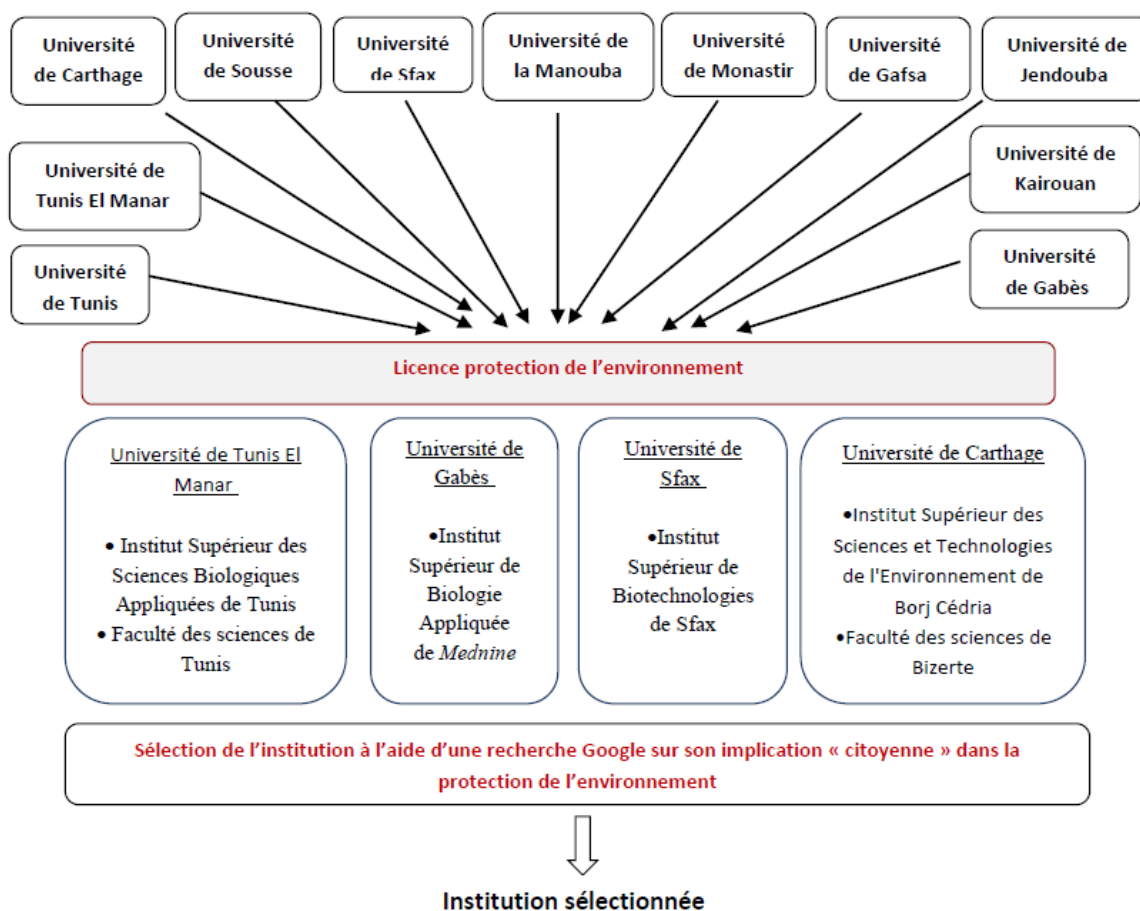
Université de Carthage

Université de Sousse

Université de Sfax

Université de la Manouba

Université de Monastir

Université de Gafsa

Université de Jendouba

Université de Tunis El Manar

Université de Kairouan

Université de Tunis

Université de Gabès

Licence protection de l'environnement

Université de Tunis El Manar

• Institut Supérieur des Sciences Biologiques Appliquées de Tunis
• Faculté des sciences de Tunis

Université de Gabès

•Institut Supérieur de Biologie Appliquée de *Mednine*

Université de Sfax

•Institut Supérieur de Biotechnologies de Sfax

Université de Carthage

•Institut Supérieur des Sciences et Technologies de l'Environnement de Borj Cédria
•Faculté des sciences de Bizerte

Sélection de l'institution à l'aide d'une recherche Google sur son implication « citoyenne » dans la protection de l'environnement

Institution sélectionnée